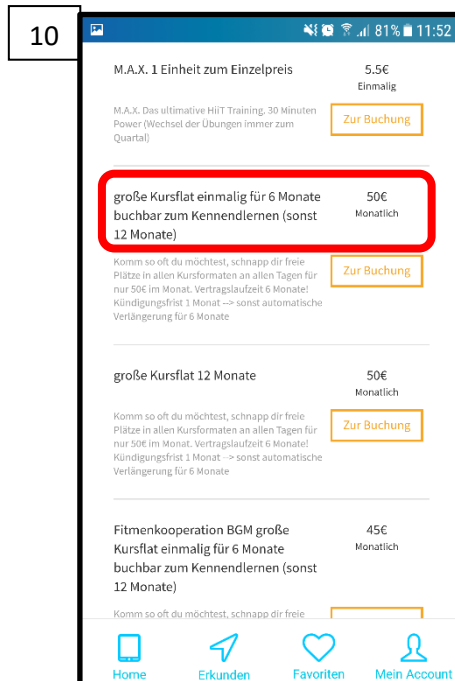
10

81% 11:52

M.A.X. 1 Einheit zum Einzelpreis

5.5€
Einmalig

M.A.X. Das ultimative HiiT Training. 30 Minuten Power (Wechsel der Übungen immer zum Quartal)

Zur Buchung

große Kursflat einmalig für 6 Monate buchbar zum Kennendlernen (sonst 12 Monate)

50€
Monatlich

Komm so oft du möchtest, schnapp dir freie Plätze in allen Kursformaten an allen Tagen für nur 50€ im Monat. Vertragslaufzeit 6 Monate! Kündigungsfrist 1 Monat --> sonst automatische Verlängerung für 6 Monate

Zur Buchung

große Kursflat 12 Monate

50€
Monatlich

Komm so oft du möchtest, schnapp dir freie Plätze in allen Kursformaten an allen Tagen für nur 50€ im Monat. Vertragslaufzeit 6 Monate! Kündigungsfrist 1 Monat --> sonst automatische Verlängerung für 6 Monate

Zur Buchung

Fitmenkooperation BGM große Kursflat einmalig für 6 Monate buchbar zum Kennendlernen (sonst 12 Monate)

45€
Monatlich

Komm so oft du möchtest, schnapp dir freie

Home
Erkunden
Favoriten
Mein Account